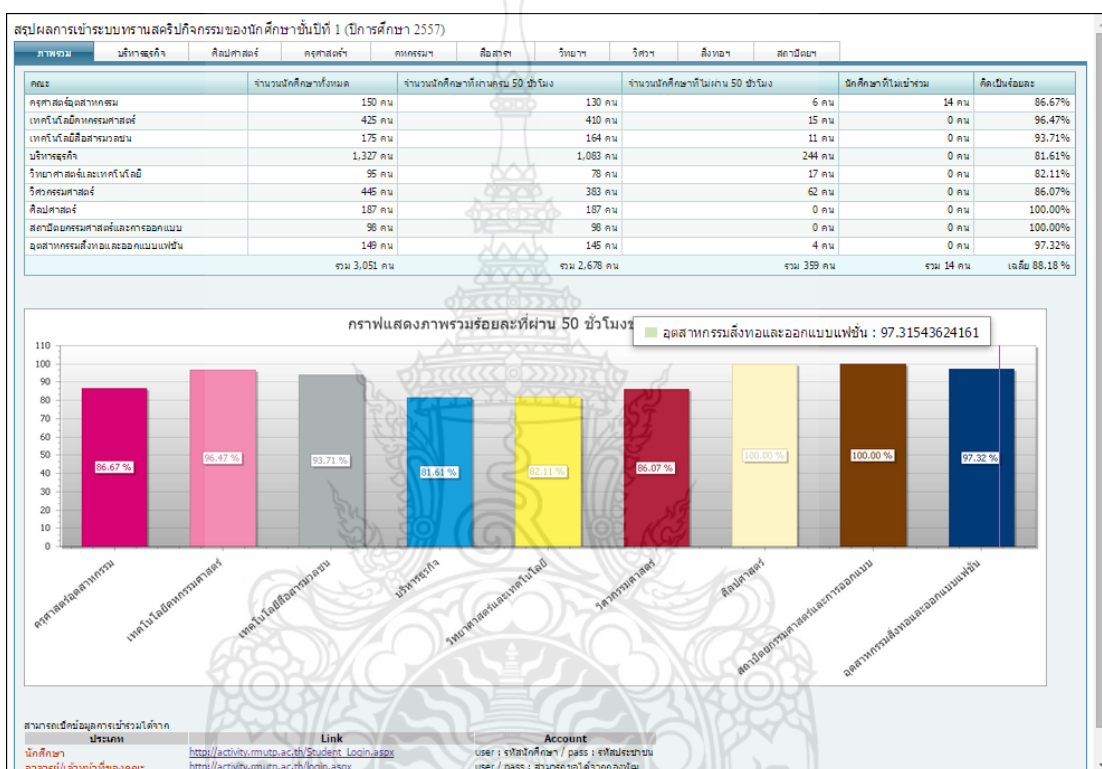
สรุปผลการเข้าระบบทรานสคริปกิจกรรมของนักศึกษาชั้นปีที่ 1 (ปีการศึกษา 2557)

ภาพรวม | บริหารธุรกิจ | ศิลปศาสตร์ | ครุศาสตร์ฯ | คหกรรมฯ | สื่อสารฯ | วิทยาฯ | วิศวฯ | สิ่งทอฯ | สถาปัตยฯ

| คณะ | จำนวนนักศึกษาทั้งหมด | จำนวนนักศึกษาที่ผ่านครบ 50 ชั่วโมง | จำนวนนักศึกษาที่ไม่ผ่าน 50 ชั่วโมง | นักศึกษาที่ไม่เข้าร่วม | คิดเป็นร้อยละ |
|---|---|---|---|---|---|
| ครุศาสตร์อุตสาหกรรม | 150 คน | 130 คน | 6 คน | 14 คน | 86.67% |
| เทคโนโลยีคหกรรมศาสตร์ | 425 คน | 410 คน | 15 คน | 0 คน | 96.47% |
| เทคโนโลยีสื่อสารมวลชน | 175 คน | 164 คน | 11 คน | 0 คน | 93.71% |
| บริหารธุรกิจ | 1,327 คน | 1,083 คน | 244 คน | 0 คน | 81.61% |
| วิทยาศาสตร์และเทคโนโลยี | 95 คน | 78 คน | 17 คน | 0 คน | 82.11% |
| วิศวกรรมศาสตร์ | 445 คน | 383 คน | 62 คน | 0 คน | 86.07% |
| ศิลปศาสตร์ | 187 คน | 187 คน | 0 คน | 0 คน | 100.00% |
| สถาปัตยกรรมศาสตร์และการออกแบบ | 98 คน | 98 คน | 0 คน | 0 คน | 100.00% |
| อุตสาหกรรมสิ่งทอและออกแบบแฟชั่น | 149 คน | 145 คน | 4 คน | 0 คน | 97.32% |
| | รวม 3,051 คน | รวม 2,678 คน | รวม 359 คน | รวม 14 คน | เฉลี่ย 88.18 % |

กราฟแสดงภาพรวมร้อยละที่ผ่าน 50 ชั่วโมง

อุตสาหกรรมสิ่งทอและออกแบบแฟชั่น : 97.31543624161

110 100 90 80 70 60 50 40 30 20 10 0

86.67 % 96.47 % 93.71 % 81.61 % 82.11 % 86.07 % 100.00 % 100.00 % 97.32 %

ครุศาสตร์อุตสาหกรรม
เทคโนโลยีคหกรรมศาสตร์
เทคโนโลยีสื่อสารมวลชน
บริหารธุรกิจ
วิทยาศาสตร์และเทคโนโลยี
วิศวกรรมศาสตร์
ศิลปศาสตร์
สถาปัตยกรรมศาสตร์และการออกแบบ
อุตสาหกรรมสิ่งทอและออกแบบแฟชั่น

สามารถเปิดข้อมูลการเข้าร่วมได้จาก

| ประเภท | Link | Account |
|---|---|---|
| นักศึกษา | http://activity.rmutp.ac.th/Student_Login.aspx | user : รหัสนักศึกษา / pass : รหัสประชาชน |
| อาจารย์/เจ้าหน้าที่ของคณะ | http://activity.rmutp.ac.th/login.aspx | user / pass : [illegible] |